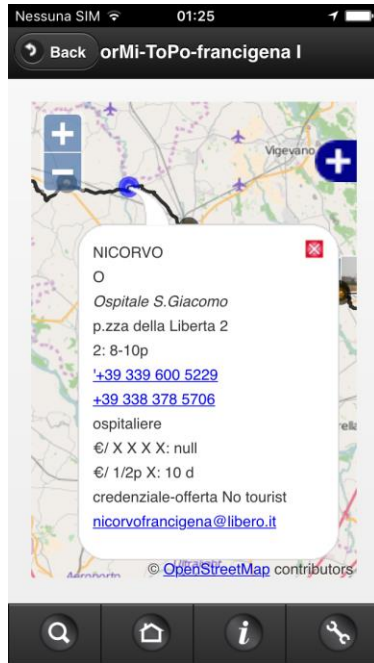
Nessuna SIM 01:25

Back orMi-ToPo-francigena I

Vigevano

NICORVO
O
Ospitale S.Giacomo
p.zza della Liberta 2
2: 8-10p
'+39 339 600 5229
+39 338 378 5706
ospitaliere
€/ X X X X: null
€/ 1/2p X: 10 d
credenziale-offerta No tourist
nicorvofrancigena@libero.it

© OpenStreetMap contributors

Aeroporto